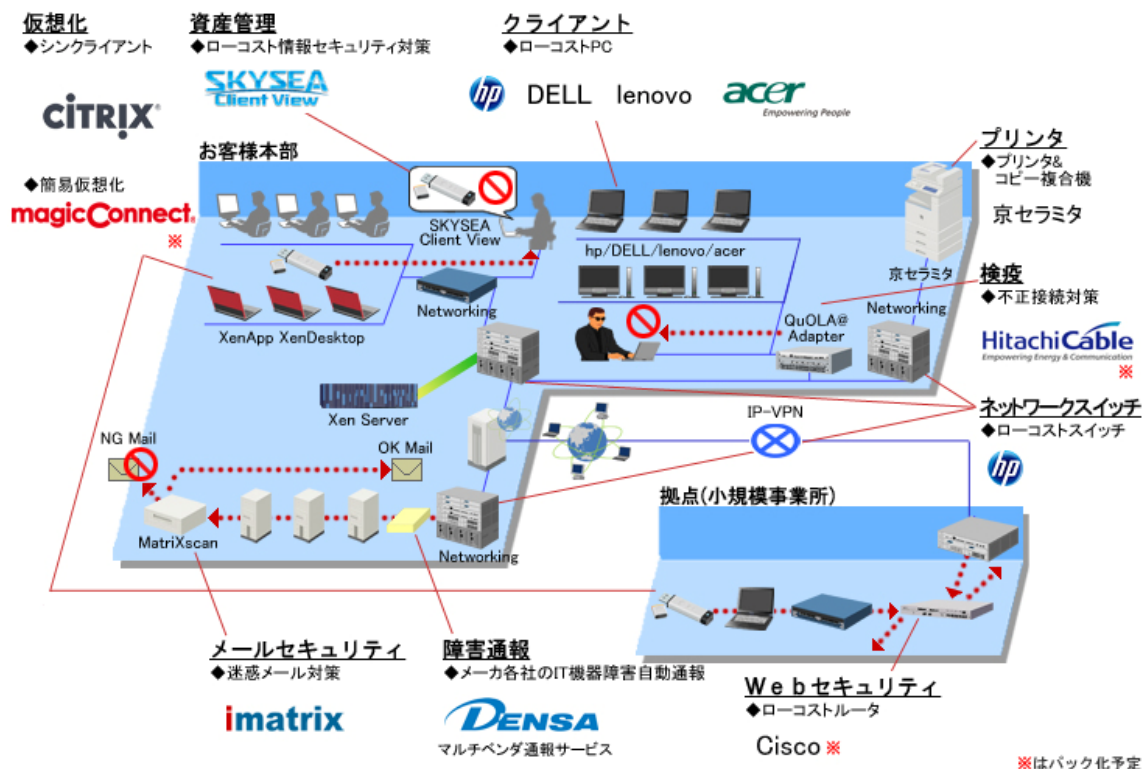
仮想化
◆シンクライアント

CITRIX

資産管理
◆ローコスト情報セキュリティ対策

SKYSEA Client View

クライアント
◆ローコストPC

hp DELL lenovo acer Empowering People

プリンタ
◆プリンタ&コピー複合機

京セラミタ

お客様本部

◆簡易仮想化
magicConnect ※

SKYSEA Client View

hp/DELL/lenovo/acer

京セラミタ

検疫
◆不正接続対策

HitachiCable Empowering Energy & Communication ※

XenApp XenDesktop

Networking

Networking

QuOLA@ Adapter

Xen Server

ネットワークスイッチ
◆ローコストスイッチ

hp

IP-VPN

NG Mail

OK Mail

MatriXscan

Networking

拠点(小規模事業所)

メールセキュリティ
◆迷惑メール対策

imatrix

障害通報
◆メーカ各社のIT機器障害自動通報

DENSA
マルチベンダ通報サービス

Webセキュリティ
◆ローコストルータ

Cisco ※

※はパック化予定